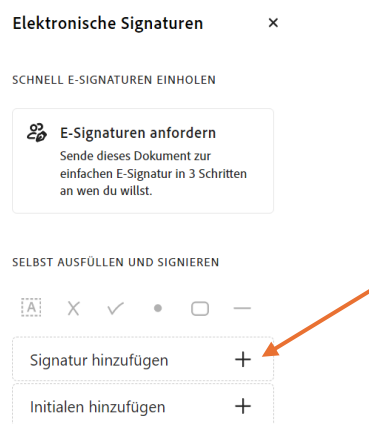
Elektronische Signaturen ×

SCHNELL E-SIGNATUREN EINHOLEN

E-Signaturen anfordern
Sende dieses Dokument zur einfachen E-Signatur in 3 Schritten an wen du willst.

SELBST AUSFÜLLEN UND SIGNIEREN

A X ✓ • ▢ —

Signatur hinzufügen +

Initialen hinzufügen +